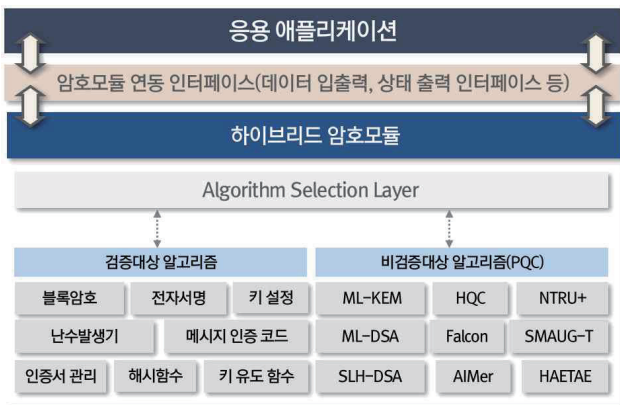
응용 애플리케이션

암호모듈 연동 인터페이스(데이터 입출력, 상태 출력 인터페이스 등)

하이브리드 암호모듈

Algorithm Selection Layer

검증대상 알고리즘

블록암호
전자서명
키 설정
난수발생기
메시지 인증 코드
인증서 관리
해시함수
키 유도 함수

비검증대상 알고리즘(PQC)

ML-KEM
HQC
NTRU+
ML-DSA
Falcon
SMAUG-T
SLH-DSA
AIMer
HAETAE